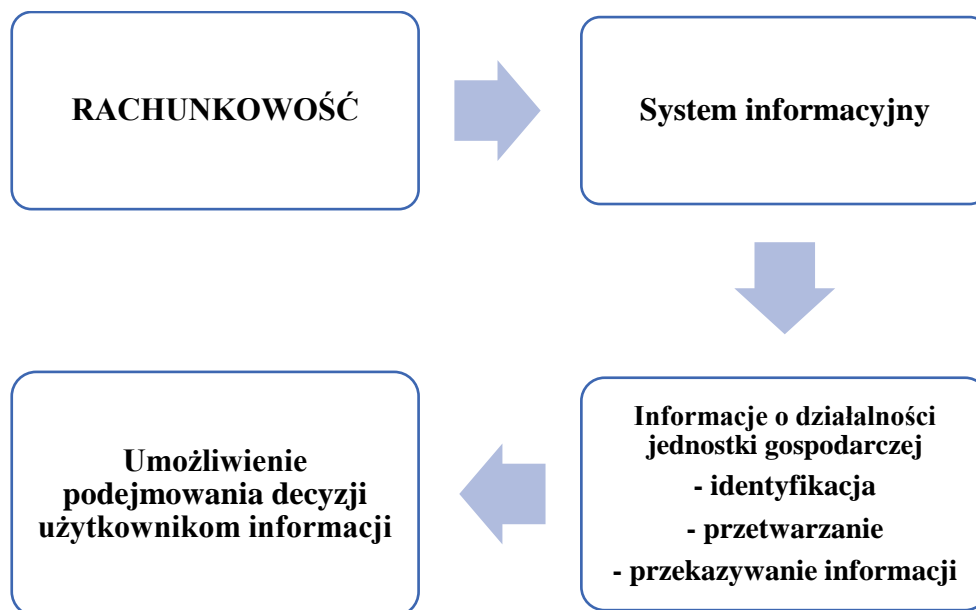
RACHUNKOWOŚĆ

System informacyjny

Informacje o działalności jednostki gospodarczej
- identyfikacja
- przetwarzanie
- przekazywanie informacji

Umożliwienie podejmowania decyzji użytkownikom informacji